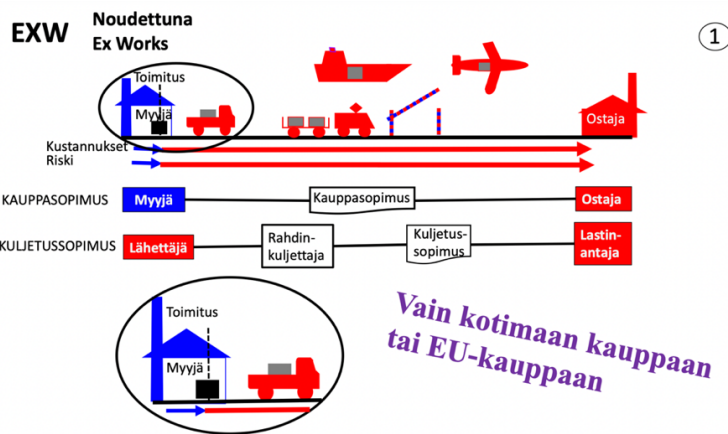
EXW
Noudettuna
Ex Works

1

Toimitus
Myyjä

Ostaja

Kustannukset
Riski

KAUPPASOPIMUS
Myyjä
Kauppasopimus
Ostaja

KULJETUSSOPIMUS
Lähettäjä
Rahdinkuljettaja
Kuljetussopimus
Lastinantaja

Toimitus
Myyjä

Vain kotimaan kauppaan tai EU-kauppaan